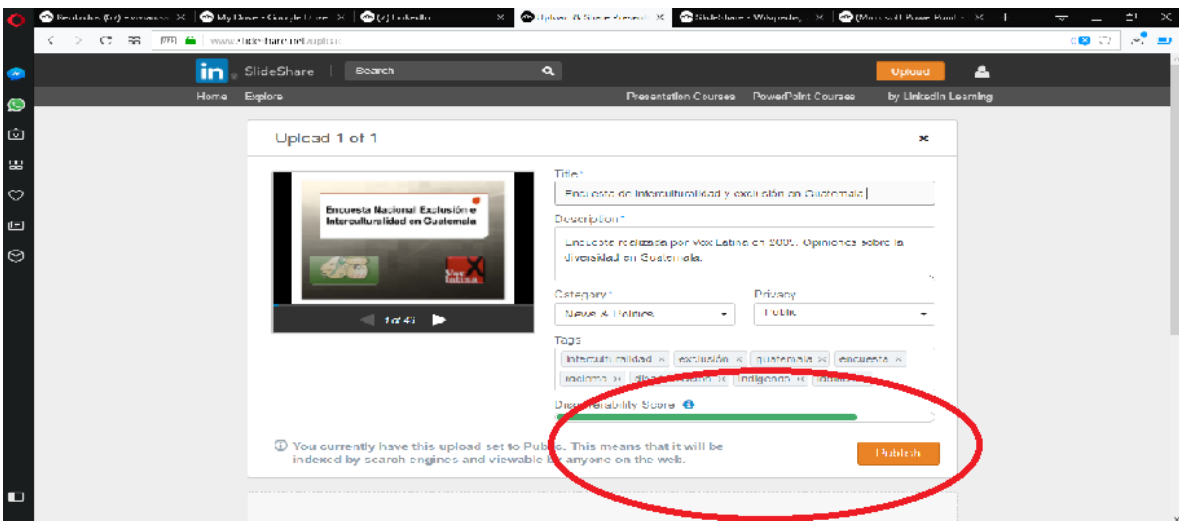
Resultados (62) - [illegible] × | My Drive - Google Drive × | (2) LinkedIn × | Upload & Share Present × | SlideShare - Wikipedia × | (Microsoft PowerPoint - × |

www.slideshare.net/upload

in SlideShare | Search | Upload

Home Explore | Presentation Courses PowerPoint Courses by LinkedIn Learning

Upload 1 of 1 ×

Encuesta Nacional Exclusión e Interculturalidad en Guatemala

1 of 43

Title*
Encuesta de Interculturalidad y exclusión en Guatemala

Description*
Encuesta realizada por Vox Latina en 2007. Opiniones sobre la diversidad en Guatemala.

Category* | Privacy
News & Politics | Public

Tags
interculturalidad × | exclusión × | guatemala × | encuesta × | racismo × | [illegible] × | indígenas × | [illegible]

Discoverability Score

You currently have this upload set to Public. This means that it will be indexed by search engines and viewable by anyone on the web.

Publish